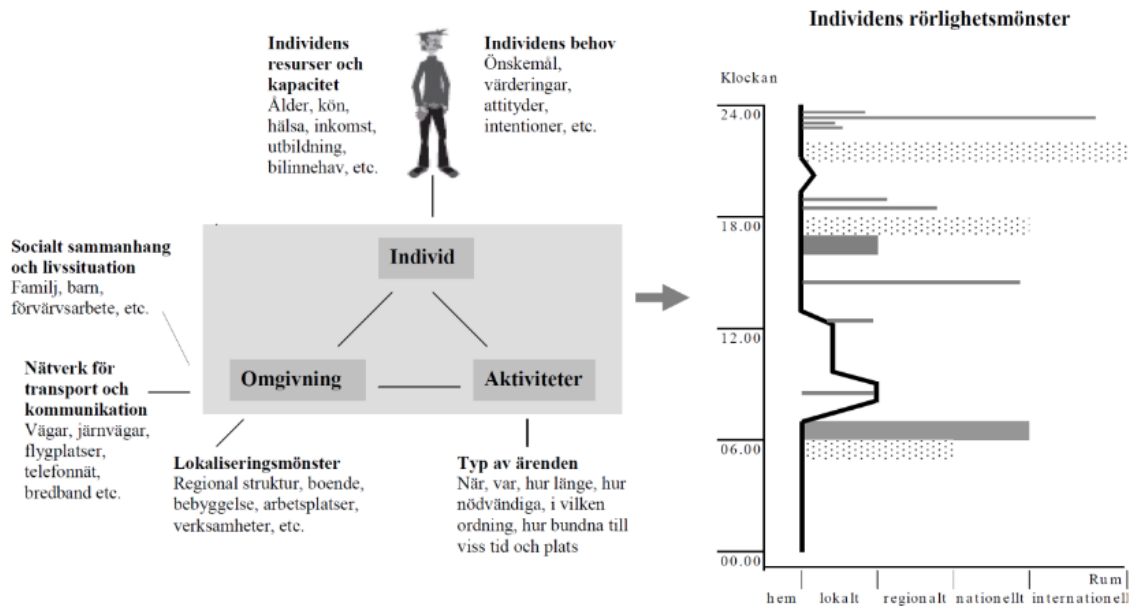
Individens resurser och kapacitet
Ålder, kön, hälsa, inkomst, utbildning, bilinnehav, etc.

Individens behov
Önskemål, värderingar, attityder, intentioner, etc.

Socialt sammanhang och livssituation
Familj, barn, förvärvsarbete, etc.

Nätverk för transport och kommunikation
Vägar, järnvägar, flygplatser, telefonnät, bredband etc.

Individ

Omgivning

Aktiviteter

Lokaliseringsmönster
Regional struktur, boende, bebyggelse, arbetsplatser, verksamheter, etc.

Typ av ärenden
När, var, hur länge, hur nödvändiga, i vilken ordning, hur bundna till viss tid och plats

Individens rörlighetsmönster

Klockan
24.00
18.00
12.00
06.00
00.00

Rum
hem lokalt regionalt nationellt internationell